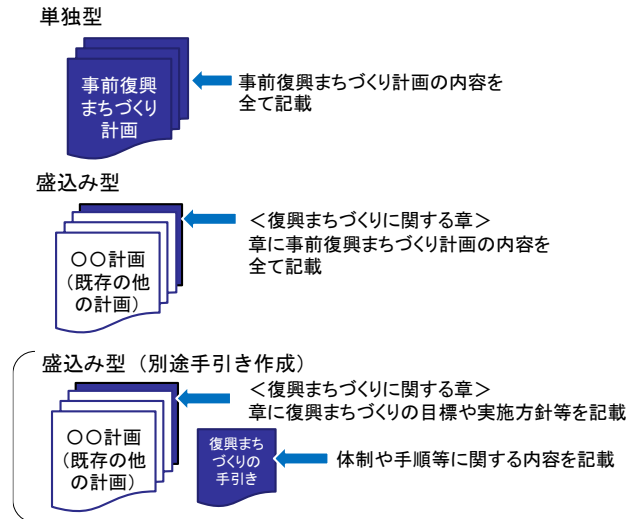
単独型

事前復興まちづくり計画

事前復興まちづくり計画の内容を全て記載

盛込み型

○○計画（既存の他の計画）

＜復興まちづくりに関する章＞
章に事前復興まちづくり計画の内容を全て記載

盛込み型（別途手引き作成）

○○計画（既存の他の計画）

＜復興まちづくりに関する章＞
章に復興まちづくりの目標や実施方針等を記載

復興まちづくりの手引き

体制や手順等に関する内容を記載